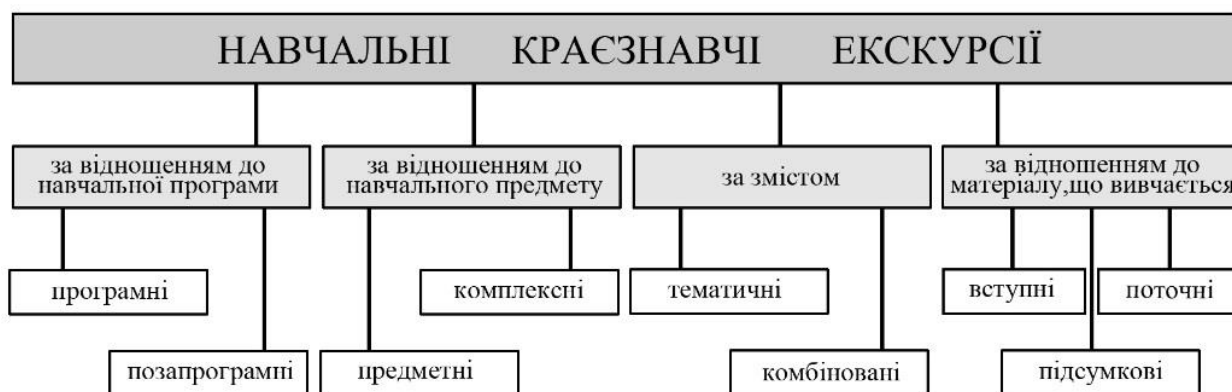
НАВЧАЛЬНІ КРАЄЗНАВЧІ ЕКСКУРСІЇ

за відношенням до навчальної програми

за відношенням до навчального предмету

за змістом

за відношенням до матеріалу,що вивчається

програмні

позапрограмні

комплексні

предметні

тематичні

комбіновані

вступні

поточні

підсумкові